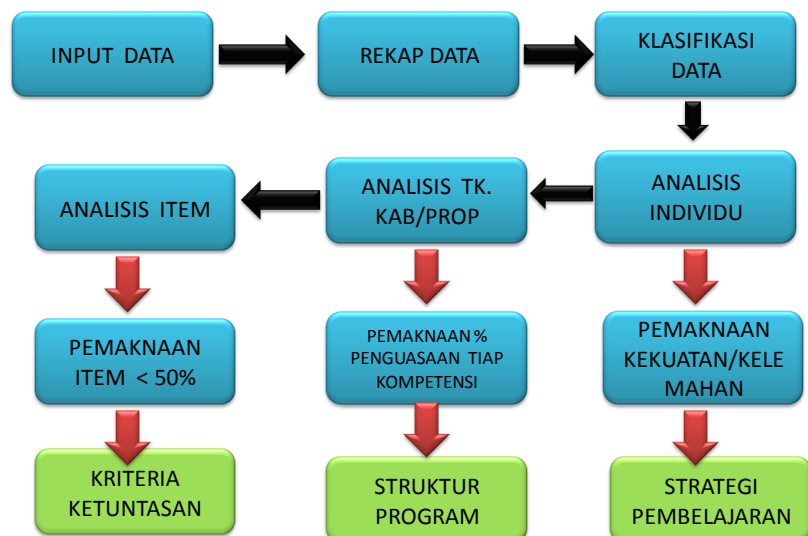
INPUT DATA

REKAP DATA

KLASIFIKASI DATA

ANALISIS INDIVIDU

ANALISIS TK. KAB/PROP

ANALISIS ITEM

PEMAKNAAN ITEM < 50%

KRITERIA KETUNTASAN

PEMAKNAAN % PENGUASAAN TIAP KOMPETENSI

STRUKTUR PROGRAM

PEMAKNAAN KEKUATAN/KELE MAHAN

STRATEGI PEMBELAJARAN